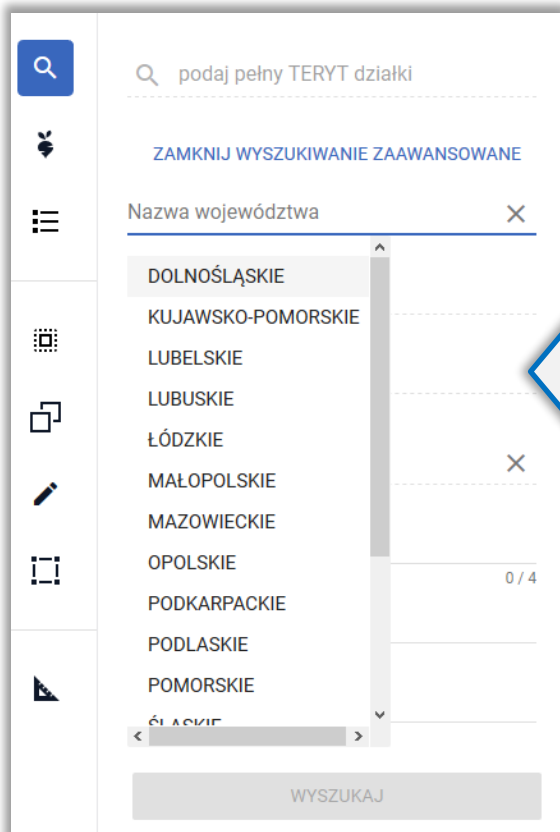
podaj pełny TERYT działki

ZAMKNIJ WYSZUKIWANIE ZAAWANSOWANE

Nazwa województwa

DOLNOŚLĄSKIE
KUJAWSKO-POMORSKIE
LUBELSKIE
LUBUSKIE
ŁÓDZKIE
MAŁOPOLSKIE
MAZOWIECKIE
OPOLSKIE
PODKARPACKIE
PODLASKIE
POMORSKIE
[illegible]

0 / 4

WYSZUKAJ